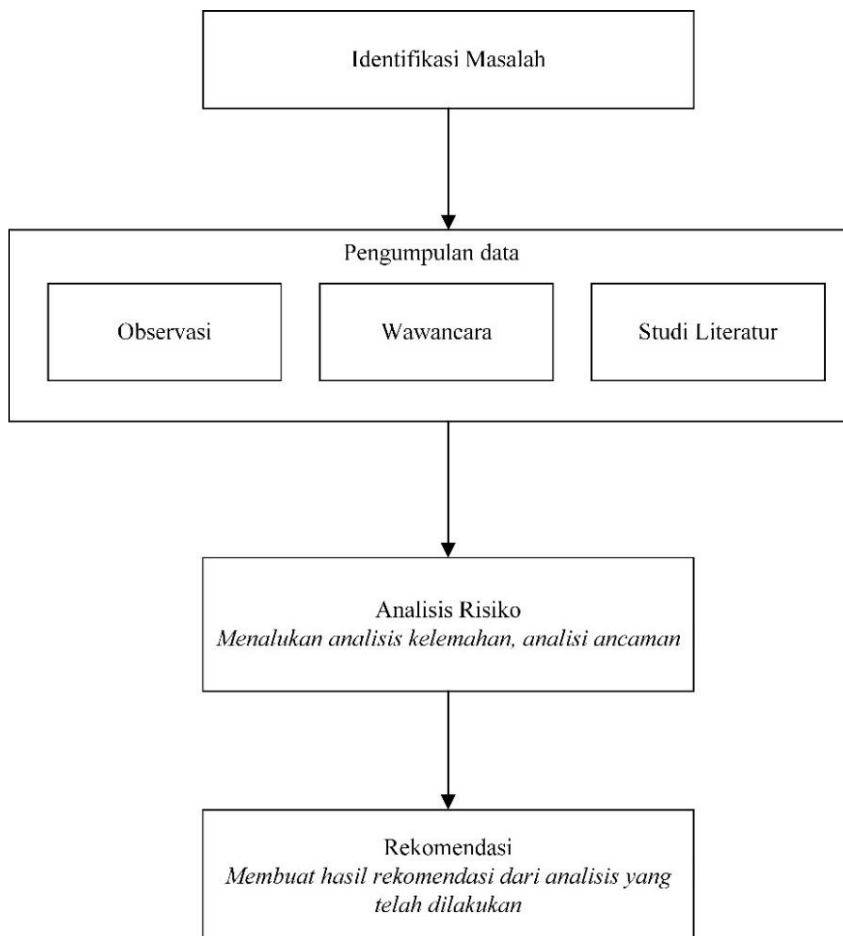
Identifikasi Masalah

Pengumpulan data

Observasi

Wawancara

Studi Literatur

Analisis Risiko
*Menalukan analisis kelemahan, analisi ancaman*

Rekomendasi
*Membuat hasil rekomendasi dari analisis yang telah dilakukan*